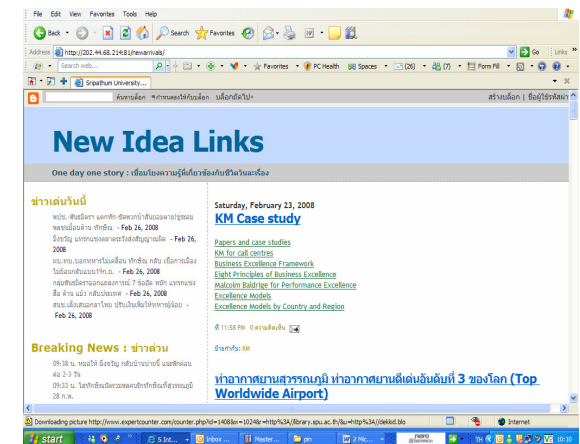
File Edit View Favorites Tools Help

Back Search Favorites

Address http://202.44.68.214:81/newarrivals/ Go Links

Search web... Favorites PC Health Spaces (26) (7) Form Fill

Sripathum University...

ค้นหาบล็อก ทำเครื่องหมายให้กับบล็อก บล็อกถัดไป» สร้างบล็อก | ชื่อผู้ใช้รหัสผ่า

New Idea Links

One day one story : เชื่อมโยงความรู้ที่เกี่ยวข้องกับชีวิตในแต่ละเรื่อง

ข่าวเด่นวันนี้

พปช.-ทีมธีรพร ผลักพัก-รัฐพวกบ้านเลขที่ 111 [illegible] - Feb 26, 2008

มิ่งขวัญ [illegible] - Feb 26, 2008

มธ.-ทบ. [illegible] - Feb 26, 2008

กลุ่มพันธมิตร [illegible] - Feb 26, 2008

สนช. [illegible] - Feb 26, 2008

Breaking News : ข่าวด่วน

09:38 น. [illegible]

09:33 น. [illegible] 28 ก.พ.

Saturday, February 23, 2008

KM Case study

Papers and case studies
KM for call centres
Business Excellence Framework
Eight Principles of Business Excellence
Malcolm Baldrige for Performance Excellence
Excellence Models
Excellence Models by Country and Region

ที่ 11:58 PM 0 ความคิดเห็น

ป้ายกำกับ: KM

ท่าอากาศยานสุวรรณภูมิ ท่าอากาศยานดีเด่นอันดับที่ 3 ของโลก (Top Worldwide Airport)

Downloading picture http://www.expertcounter.com/counter.php?id=14088s=1024&r=http%3A//library.spu.ac.th/&u=http%3A//dekkid.blo Internet

start 5 Int... Inbox ... Master... jan 2 Mic... 10:10